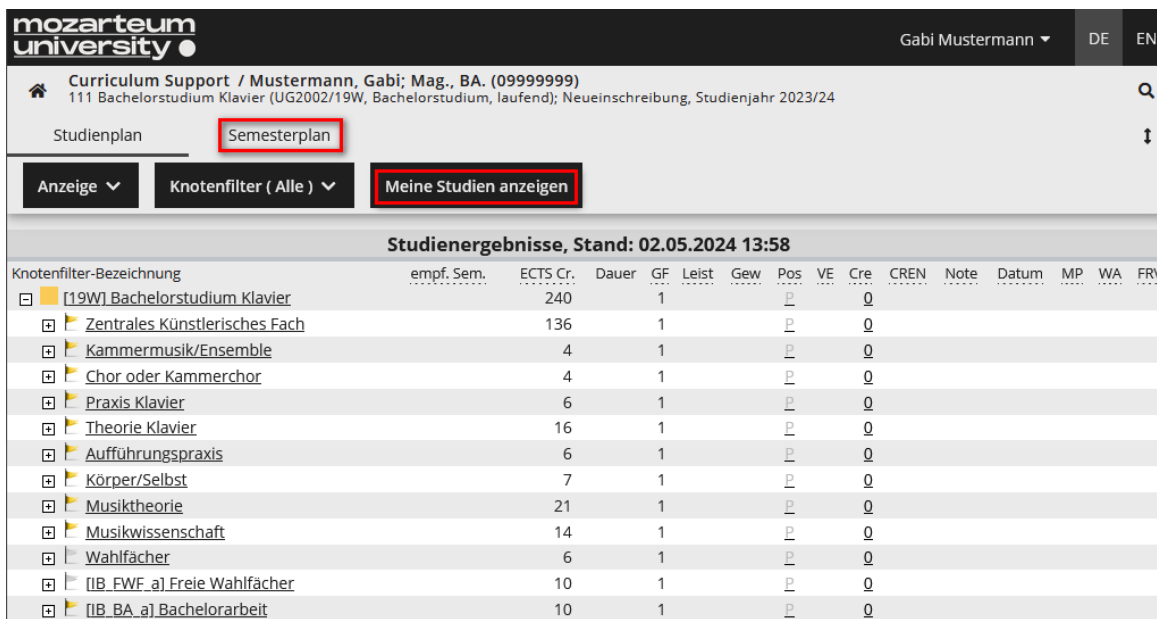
mozarteum university

Gabi Mustermann DE EN

Curriculum Support / Mustermann, Gabi; Mag., BA. (09999999)
111 Bachelorstudium Klavier (UG2002/19W, Bachelorstudium, laufend); Neueinschreibung, Studienjahr 2023/24

Studienplan Semesterplan

Anzeige Knotenfilter ( Alle ) Meine Studien anzeigen

Studienergebnisse, Stand: 02.05.2024 13:58

| Knotenfilter-Bezeichnung | empf. Sem. | ECTS Cr. | Dauer | GF | Leist | Gew | Pos | VE | Cre | CREN | Note | Datum | MP | WA | FR |
|---|---|---|---|---|---|---|---|---|---|---|---|---|---|---|---|
| [19W] Bachelorstudium Klavier | | 240 | | 1 | | | P | | 0 | | | | | | |
| Zentrales Künstlerisches Fach | | 136 | | 1 | | | P | | 0 | | | | | | |
| Kammermusik/Ensemble | | 4 | | 1 | | | P | | 0 | | | | | | |
| Chor oder Kammerchor | | 4 | | 1 | | | P | | 0 | | | | | | |
| Praxis Klavier | | 6 | | 1 | | | P | | 0 | | | | | | |
| Theorie Klavier | | 16 | | 1 | | | P | | 0 | | | | | | |
| Aufführungspraxis | | 6 | | 1 | | | P | | 0 | | | | | | |
| Körper/Selbst | | 7 | | 1 | | | P | | 0 | | | | | | |
| Musiktheorie | | 21 | | 1 | | | P | | 0 | | | | | | |
| Musikwissenschaft | | 14 | | 1 | | | P | | 0 | | | | | | |
| Wahlfächer | | 6 | | 1 | | | P | | 0 | | | | | | |
| [IB_FWF_a] Freie Wahlfächer | | 10 | | 1 | | | P | | 0 | | | | | | |
| [IB_BA_a] Bachelorarbeit | | 10 | | 1 | | | P | | 0 | | | | | | |